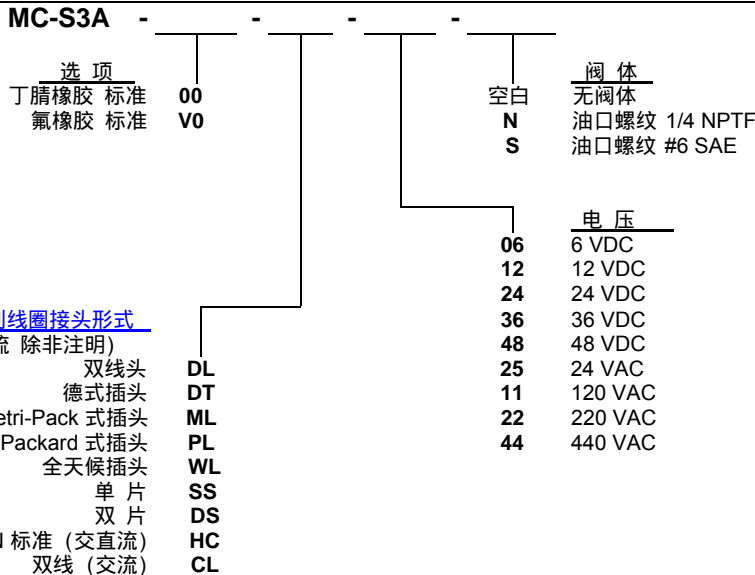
MC-S3A - - - -

选 项
丁腈橡胶 标准 00
氟橡胶 标准 V0

阀 体
空白 无阀体
N 油口螺纹 1/4 NPTF
S 油口螺纹 #6 SAE

电 压
06 6 VDC
12 12 VDC
24 24 VDC
36 36 VDC
48 48 VDC
25 24 VAC
11 120 VAC
22 220 VAC
44 440 VAC

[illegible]线圈接头形式
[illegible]流 除非注明)
双线头 DL
德式插头 DT
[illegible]etri-Pack 式插头 ML
Packard 式插头 PL
全天候插头 WL
单 片 SS
双 片 DS
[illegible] 标准 (交直流) HC
双线 (交流) CL